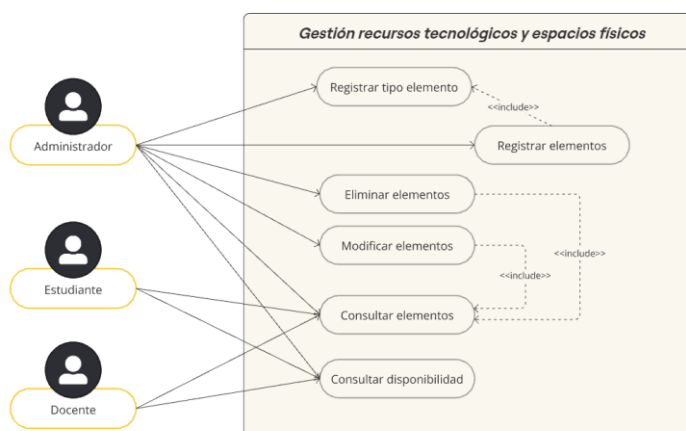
Gestión recursos tecnológicos y espacios físicos

Administrador

Estudiante

Docente

Registrar tipo elemento

<<include>>

Registrar elementos

Eliminar elementos

Modificar elementos

<<include>>

<<include>>

Consultar elementos

Consultar disponibilidad